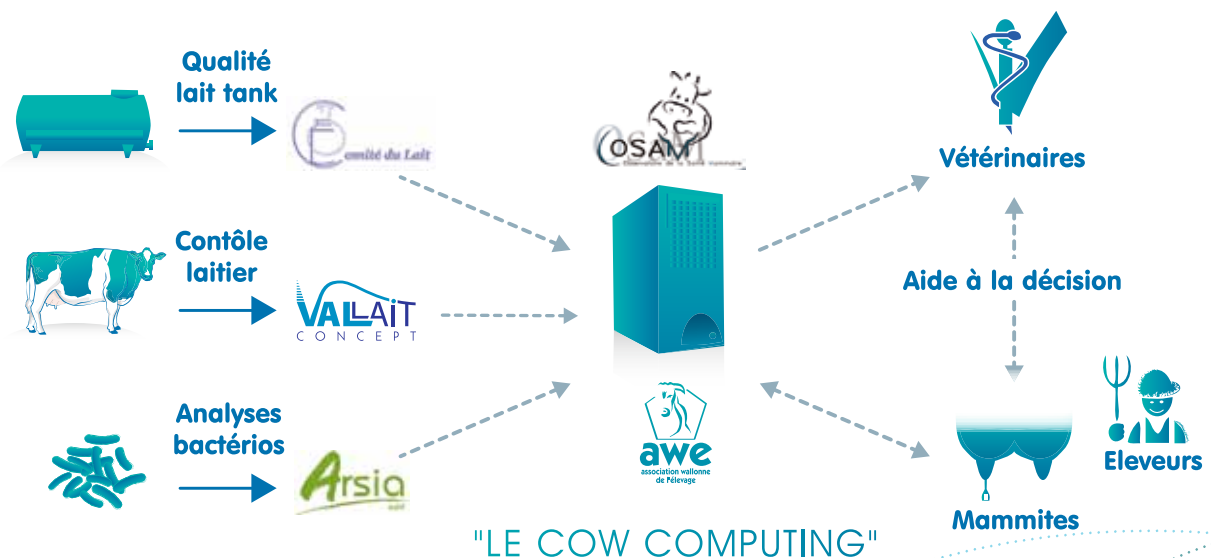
Qualité lait tank

comité du Lait

OSAM
Observatoire de la Santé mammaire

Vétérinaires

Contôle laitier

VALLAIT CONCEPT

Aide à la décision

Analyses bactérios

Arsia

awe
association wallonne de l'élevage

Eleveurs

Mammites

"LE COW COMPUTING"